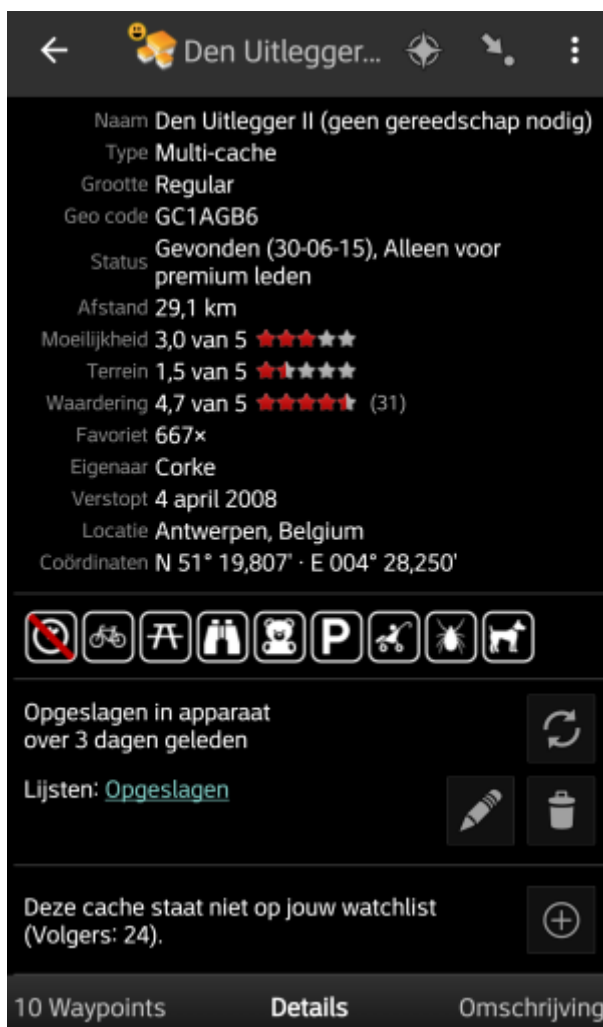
Den Uitlegger...

Naam Den Uitlegger II (geen gereedschap nodig)
Type Multi-cache
Grootte Regular
Geo code GC1AGB6
Status Gevonden (30-06-15), Alleen voor premium leden
Afstand 29,1 km
Moeilijkheid 3,0 van 5
Terrein 1,5 van 5
Waardering 4,7 van 5 (31)
Favoriet 667×
Eigenaar Corke
Verstopt 4 april 2008
Locatie Antwerpen, Belgium
Coördinaten N 51° 19,807' · E 004° 28,250'

P

Opgeslagen in apparaat over 3 dagen geleden

Lijsten: Opgeslagen

Deze cache staat niet op jouw watchlist (Volgers: 24).

10 Waypoints Details Omschrijving